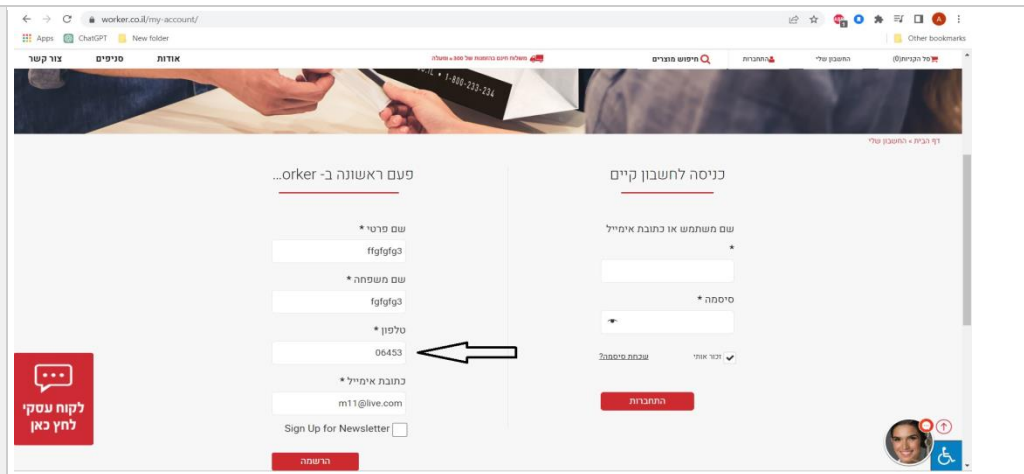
worker.co.il/my-account/

Apps ChatGPT New folder Other bookmarks

צור קשר סניפים אודות

משלוח חינם בהזמנות של 500 ₪ ומעלה

חיפוש מוצרים התחברות החשבון שלי סל הקניות(0)

1-800-233-234

דף הבית » החשבון שלי

פעם ראשונה ב- orker...

שם פרטי *
ffgfgfg3

שם משפחה *
fgfgfg3

טלפון *
06453

כתובת אימייל *
m11@live.com

Sign Up for Newsletter

הרשמה

כניסה לחשבון קיים

שם משתמש או כתובת אימייל *

סיסמה *

זכור אותי שכחת סיסמה?

התחברות

לקוח עסקי לחץ כאן